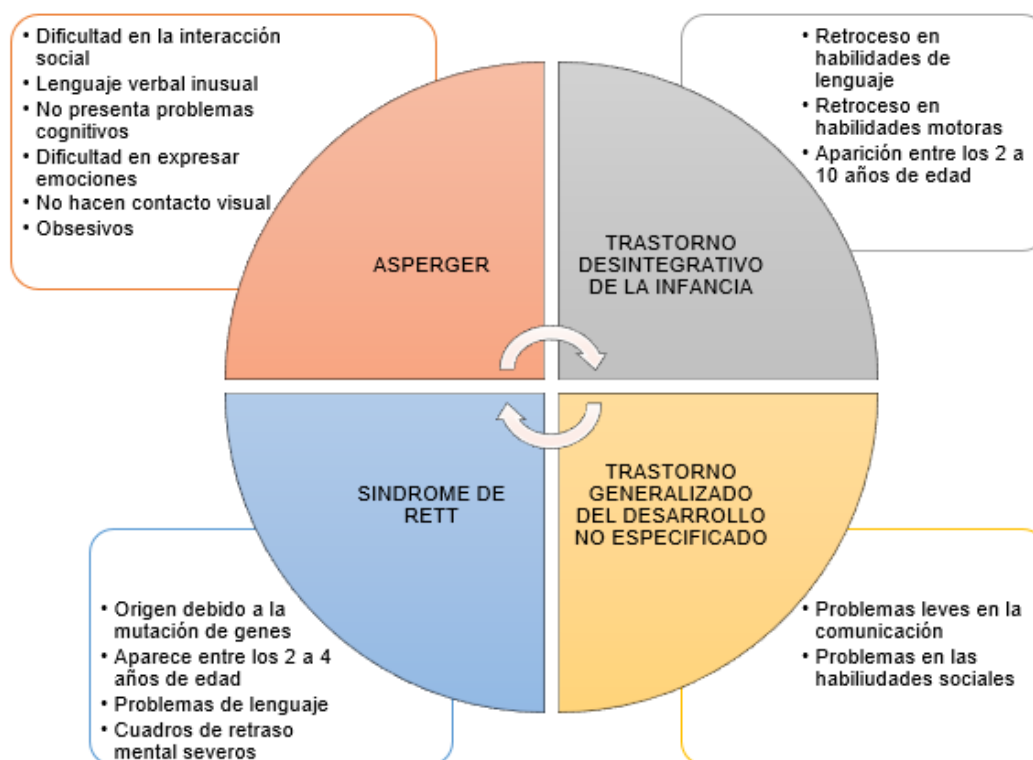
• Dificultad en la interacción social
• Lenguaje verbal inusual
• No presenta problemas cognitivos
• Dificultad en expresar emociones
• No hacen contacto visual
• Obsesivos

ASPERGER

• Retroceso en habilidades de lenguaje
• Retroceso en habilidades motoras
• Aparición entre los 2 a 10 años de edad

TRASTORNO DESINTEGRATIVO DE LA INFANCIA

SINDROME DE RETT

TRASTORNO GENERALIZADO DEL DESARROLLO NO ESPECIFICADO

• Origen debido a la mutación de genes
• Aparece entre los 2 a 4 años de edad
• Problemas de lenguaje
• Cuadros de retraso mental severos

• Problemas leves en la comunicación
• Problemas en las habiliudades sociales